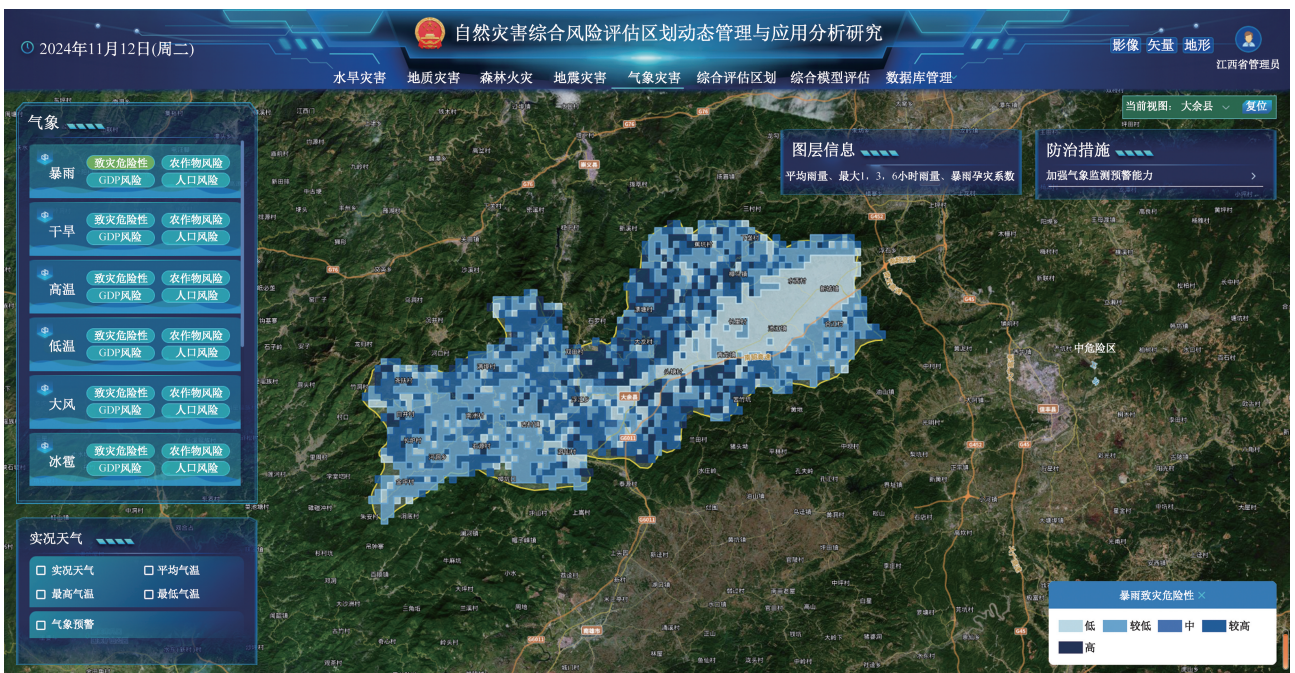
2024年11月12日(周二)

自然灾害综合风险评估区划动态管理与应用分析研究

影像 矢量 地形

江西省管理员

水旱灾害 地质灾害 森林火灾 地震灾害 气象灾害 综合评估区划 综合模型评估 数据库管理

当前视图： 大余县 复位

气象

暴雨 致灾危险性 农作物风险 GDP风险 人口风险

干旱 致灾危险性 农作物风险 GDP风险 人口风险

高温 致灾危险性 农作物风险 GDP风险 人口风险

低温 致灾危险性 农作物风险 GDP风险 人口风险

大风 致灾危险性 农作物风险 GDP风险 人口风险

冰雹 致灾危险性 农作物风险 GDP风险 人口风险

图层信息

平均雨量、最大1，3，6小时雨量、暴雨孕灾系数

防治措施

加强气象监测预警能力

中危险区

实况天气

实况天气 平均气温

最高气温 最低气温

气象预警

暴雨致灾危险性 ×

低 较低 中 较高 高